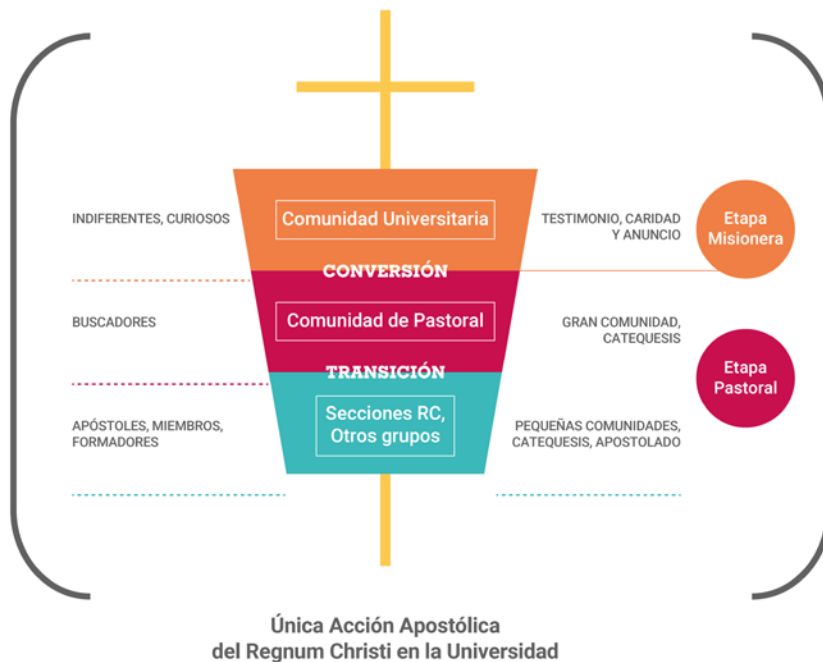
INDIFERENTES, CURIOSOS

Comunidad Universitaria

TESTIMONIO, CARIDAD Y ANUNCIO

Etapa Misionera

CONVERSIÓN

BUSCADORES

Comunidad de Pastoral

GRAN COMUNIDAD, CATEQUESIS

Etapa Pastoral

TRANSICIÓN

APÓSTOLES, MIEMBROS, FORMADORES

Secciones RC, Otros grupos

PEQUEÑAS COMUNIDADES, CATEQUESIS, APOSTOLADO

Única Acción Apostólica del Regnum Christi en la Universidad